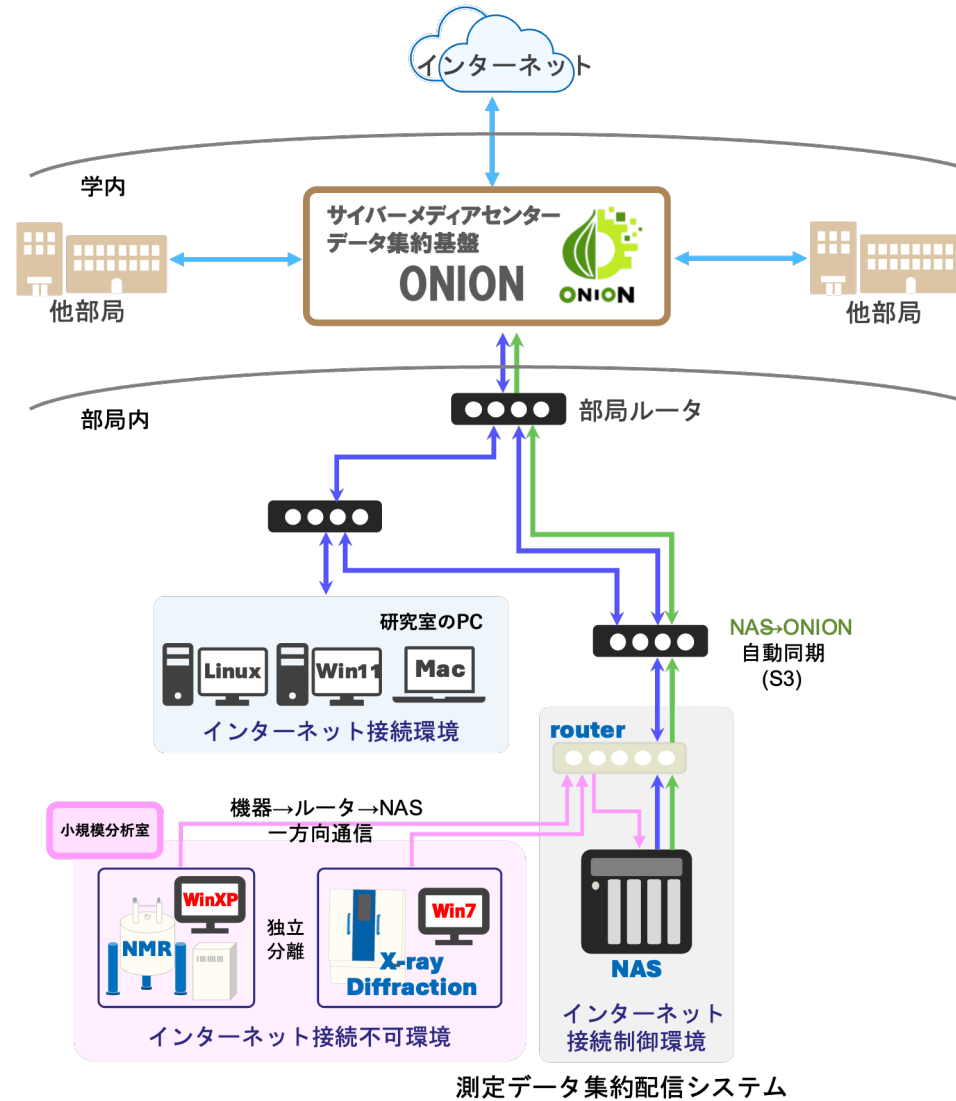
インターネット

学内

サイバーメディアセンター
データ集約基盤
ONION

ONION

他部局

他部局

部局内

部局ルータ

研究室のPC

Linux

Win11

Mac

インターネット接続環境

NAS→ONION
自動同期
(S3)

router

機器→ルータ→NAS
一方向通信

小規模分析室

WinXP

NMR

独立
分離

Win7

X-ray
Diffraction

NAS

インターネット接続不可環境

インターネット
接続制御環境

測定データ集約配信システム